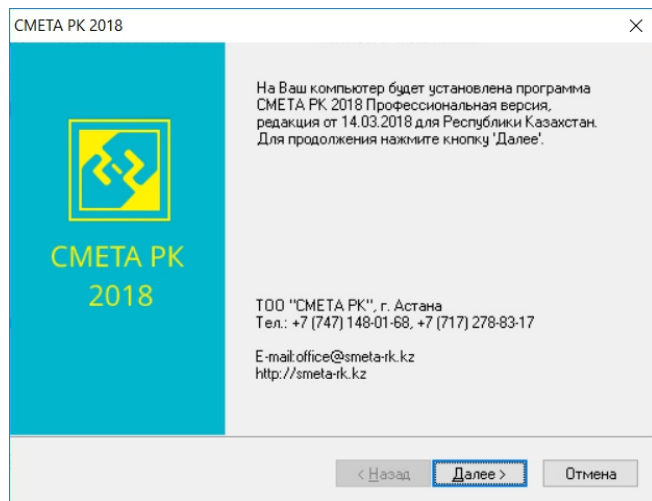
СМЕТА РК 2018

×

СМЕТА РК
2018

На Ваш компьютер будет установлена программа СМЕТА РК 2018 Профессиональная версия, редакция от 14.03.2018 для Республики Казахстан. Для продолжения нажмите кнопку 'Далее'.

ТОО "СМЕТА РК", г. Астана
Тел.: +7 (747) 148-01-68, +7 (717) 278-83-17

E-mail:office@smeta-rk.kz
http://smeta-rk.kz

< Назад

Далее >

Отмена